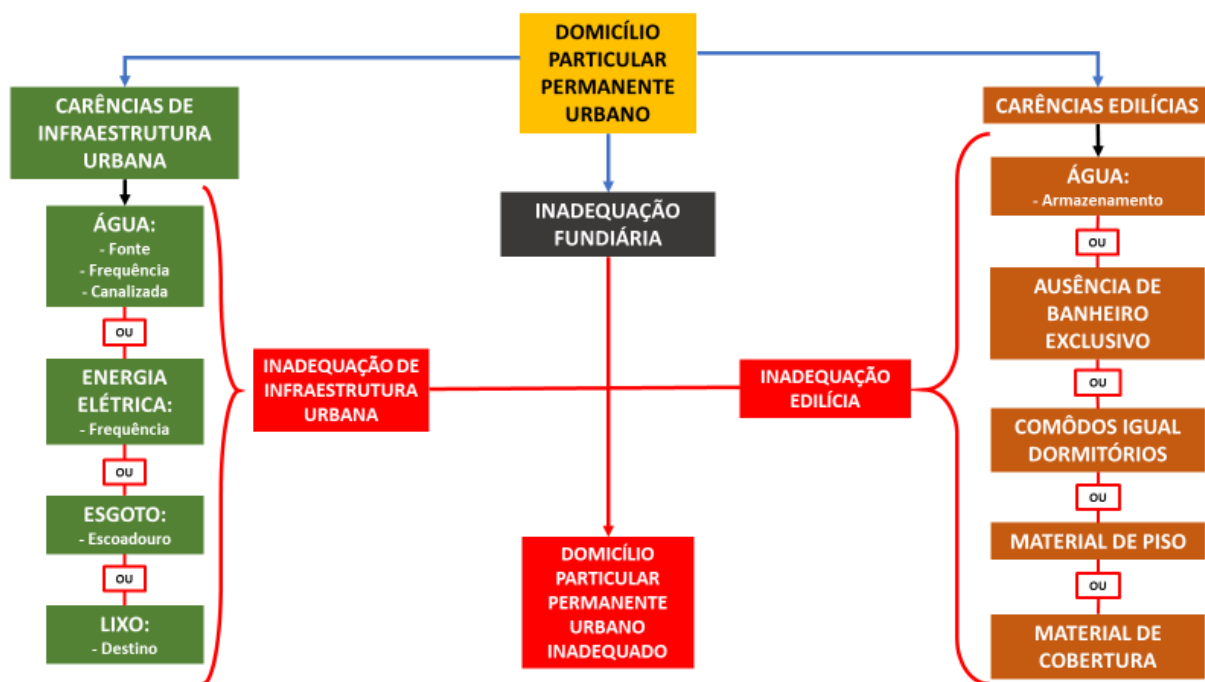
DOMICÍLIO PARTICULAR PERMANENTE URBANO

CARÊNCIAS DE INFRAESTRUTURA URBANA

ÁGUA:
- Fonte
- Frequência
- Canalizada

OU

ENERGIA ELÉTRICA:
- Frequência

OU

ESGOTO:
- Escoadouro

OU

LIXO:
- Destino

INADEQUAÇÃO DE INFRAESTRUTURA URBANA

INADEQUAÇÃO FUNDIÁRIA

DOMICÍLIO PARTICULAR PERMANENTE URBANO INADEQUADO

INADEQUAÇÃO EDILÍCIA

CARÊNCIAS EDILÍCIAS

ÁGUA:
- Armazenamento

OU

AUSÊNCIA DE BANHEIRO EXCLUSIVO

OU

COMÔDOS IGUAL DORMITÓRIOS

OU

MATERIAL DE PISO

OU

MATERIAL DE COBERTURA